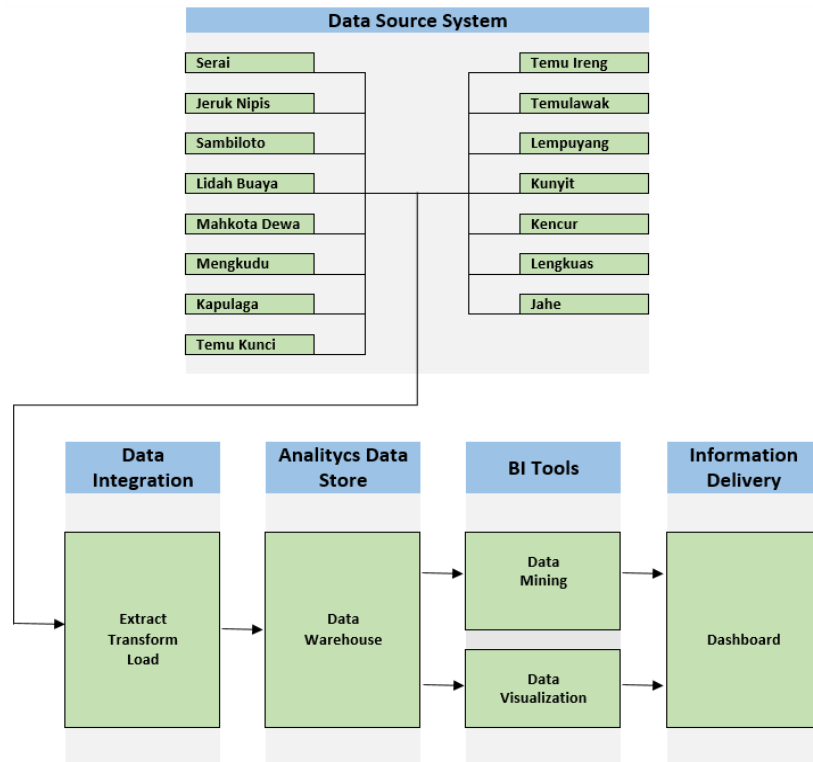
Data Source System

Serai
Jeruk Nipis
Sambiloto
Lidah Buaya
Mahkota Dewa
Mengkudu
Kapulaga
Temu Kunci

Temu Ireng
Temulawak
Lempuyang
Kunyit
Kencur
Lengkuas
Jahe

Data Integration

Extract Transform Load

Analitycs Data Store

Data Warehouse

BI Tools

Data Mining

Data Visualization

Information Delivery

Dashboard